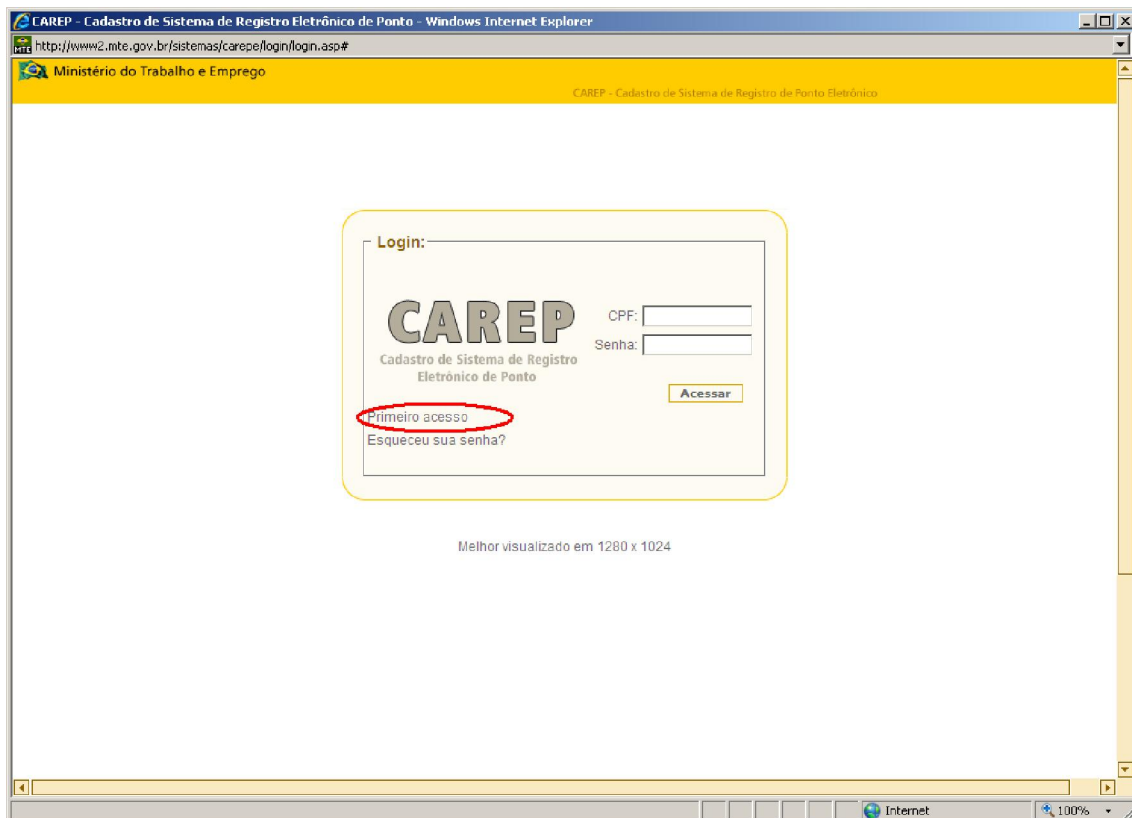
CAREP - Cadastro de Sistema de Registro Eletrônico de Ponto - Windows Internet Explorer

http://www2.mte.gov.br/sistemas/carepe/login/login.asp#

Ministério do Trabalho e Emprego

CAREP - Cadastro de Sistema de Registro de Ponto Eletrônico

Login:

CAREP

Cadastro de Sistema de Registro Eletrônico de Ponto

CPF:

Senha:

Acessar

Primeiro acesso

Esqueceu sua senha?

Melhor visualizado em 1280 x 1024

Internet

100%